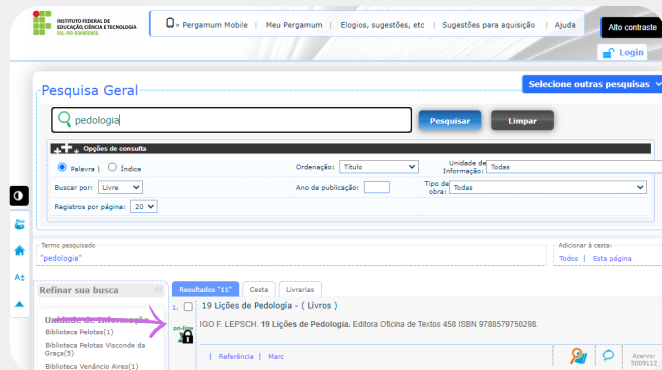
INSTITUTO FEDERAL DE EDUCAÇÃO, CIÊNCIA E TECNOLOGIA
RIO GRANDE DO SUL

Pergamum Mobile | Meu Pergamum | Elogios, sugestões, etc | Sugestões para aquisição | Ajuda

Alto contraste

Login

Pesquisa Geral

Selecione outras pesquisas

pedologia

Pesquisar

Limpar

Opções de consulta

Palavra | Índice

Ordenação: Título

Unidade de Informação: Todas

Buscar por: Livre

Ano de publicação:

Tipo de obra: Todas

Registros por página: 20

Termo pesquisado
"pedologia"

Adicionar à cesta:
Todos | Esta página

Refinar sua busca

Unidade de Informação
Biblioteca Pelotas(1)
Biblioteca Pelotas Visconde da Graça(5)
Biblioteca Venâncio Aires(1)

Resultados "11"
Cesta
Livrarias

1.
19 Lições de Pedologia - ( Livros )

on-line

IGO F. LEPSCH. 19 Lições de Pedologia. Editora Oficina de Textos 458 ISBN 9788579750298.

| Referência | Marc

Acervo: 5009112